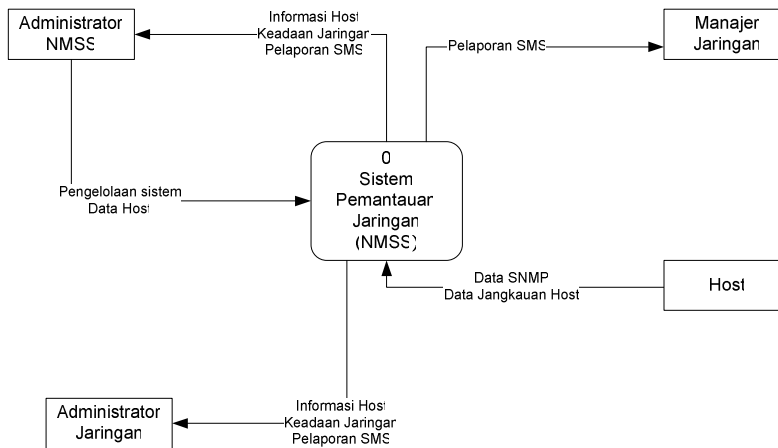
Administrator NMSS

Informasi Host
Keadaan Jaringan
Pelaporan SMS

Pelaporan SMS

Manajer Jaringan

Pengelolaan sistem
Data Host

0
Sistem Pemantauan Jaringan (NMSS)

Data SNMP
Data Jangkauan Host

Host

Informasi Host
Keadaan Jaringan
Pelaporan SMS

Administrator Jaringan